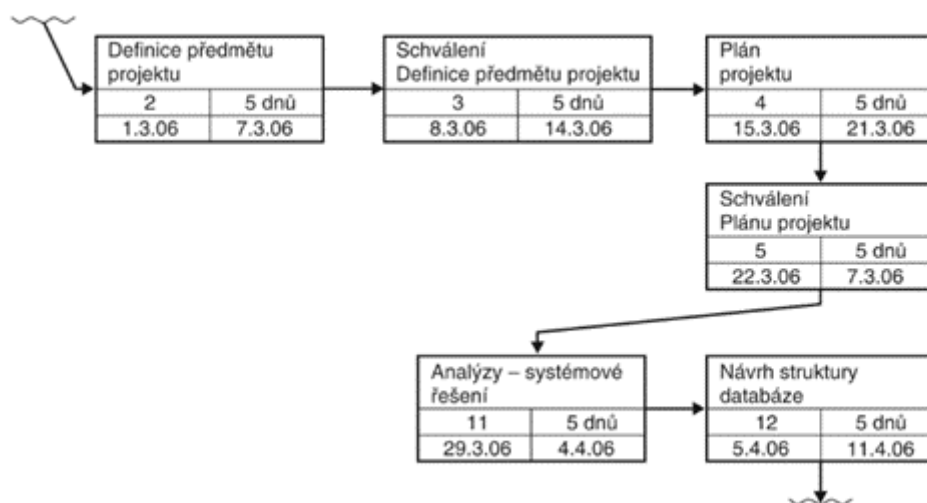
Definice předmětu projektu

| 2 | 5 dnů |
|---|---|
| 1.3.06 | 7.3.06 |

Schválení Definice předmětu projektu

| 3 | 5 dnů |
|---|---|
| 8.3.06 | 14.3.06 |

Plán projektu

| 4 | 5 dnů |
|---|---|
| 15.3.06 | 21.3.06 |

Schválení Plánu projektu

| 5 | 5 dnů |
|---|---|
| 22.3.06 | 7.3.06 |

Analýzy – systémové řešení

| 11 | 5 dnů |
|---|---|
| 29.3.06 | 4.4.06 |

Návrh struktury databáze

| 12 | 5 dnů |
|---|---|
| 5.4.06 | 11.4.06 |